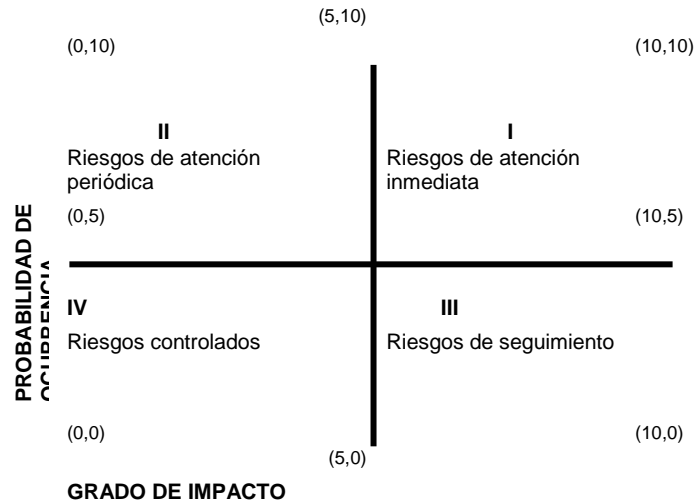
(5,10)

(0,10)

(10,10)

II
Riesgos de atención periódica

I
Riesgos de atención inmediata

(0,5)

(10,5)

PROBABILIDAD DE OCURRENCIA

IV
Riesgos controlados

III
Riesgos de seguimiento

(0,0)

(10,0)

(5,0)

GRADO DE IMPACTO